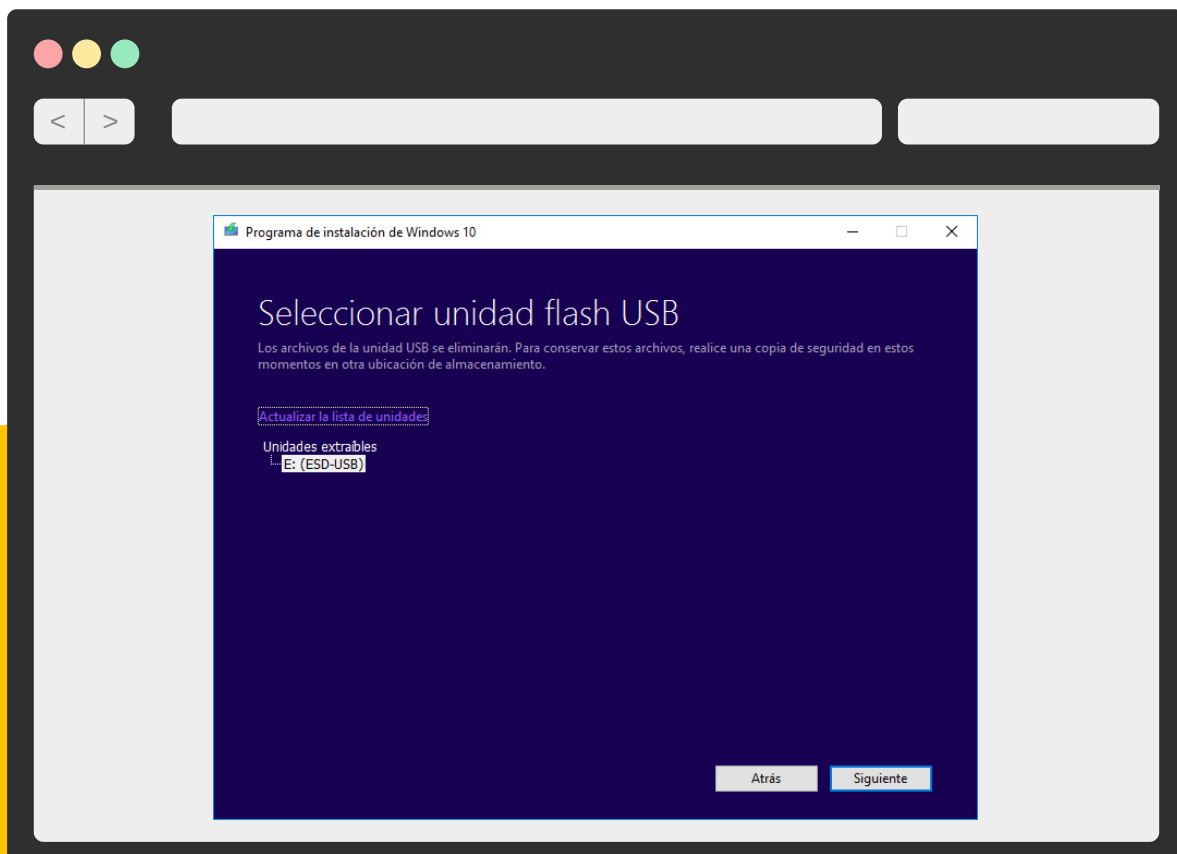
<

>

Programa de instalación de Windows 10

Seleccionar unidad flash USB

Los archivos de la unidad USB se eliminarán. Para conservar estos archivos, realice una copia de seguridad en estos momentos en otra ubicación de almacenamiento.

Actualizar la lista de unidades

Unidades extraíbles
E: (ESD-USB)

Atrás

Siguiente